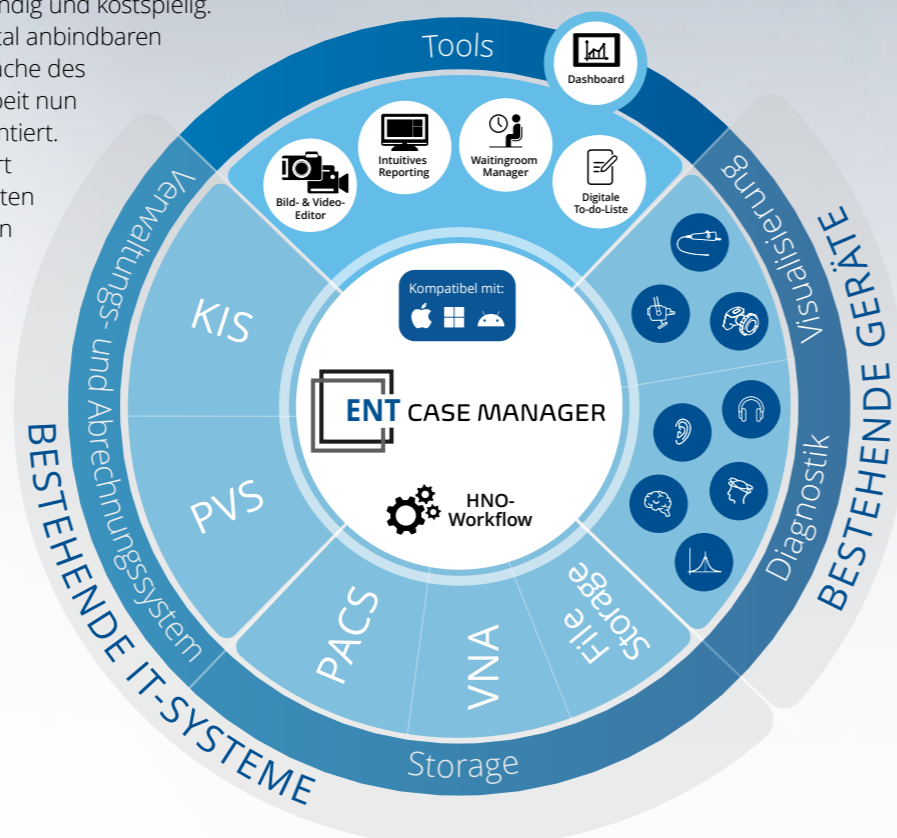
ndig und kostspielig.
tal anbindbaren
uche des
beit nun
ntiert.
rt
ten
n

Tools

Dashboard

Intuitives Reporting

Waitingroom Manager

Digitale To-do-Liste

Bild- & Video-Editor

Visualisierung

BESTEHENDE GERÄTE

Verwaltungs- und Abrechnungssystem

KIS

Kompatibel mit:

ENT CASE MANAGER

PVS

HNO-Workflow

Diagnostik

PACS

VNA

File Storage

Storage

BESTEHENDE IT-SYSTEME